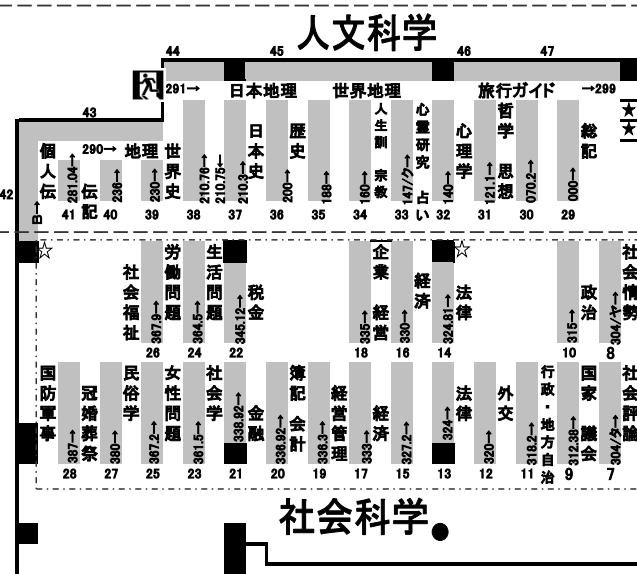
人文科学

44 45 46 47

291→ 日本地理 世界地理 旅行ガイド →299

43

290→ 地理

42

個人伝 281.04↑ 伝記 236↑ 230↑ 世界史 210.76↑ 210.75↓ 日本史 210.3↑ 歴史 200↑ 188↑ 人生訓 宗教 160↑ 心霊研究 占い 147/ク↑ 140↑ 心理学 121.1↑ 哲学 思想 070.2↑ 000↑ 総記

B

41 40 39 38 37 36 35 34 33 32 31 30 29

社会福祉 367.9↑ 労働問題 364.5↑ 生活問題 345.12↑ 税金 335↑ 企業経営 330↑ 経済 324.81↑ 法律 315↑ 政治 304/ヤ↑ 社会情勢

26 24 22 18 16 14 10 8

国防軍事 387↑ 冠婚葬祭 380↑ 民俗学 367.2↑ 女性問題 361.5↑ 社会学 338.92↑ 金融 336.92↑ 簿記会計 336.3↑ 経営管理 333↑ 経済 327.2↑ 324↑ 法律 320↑ 外交 318.2↑ 行政・地方自治 312.38↑ 国家議会 304/タ↑ 社会評論

28 27 25 23 21 20 19 17 15 13 12 11 9 7

社会科学